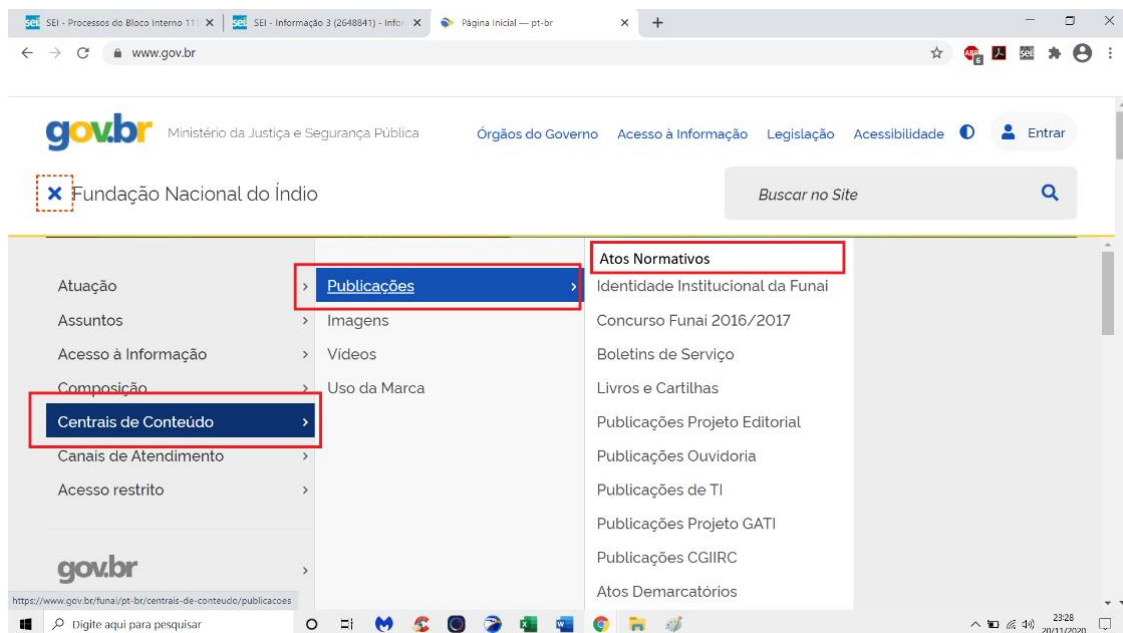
SEI - Processos do Bloco Interno 11 ×
SEI - Informação 3 (2648841) - Infor ×
Página Inicial — pt-br ×
+

www.gov.br

gov.br Ministério da Justiça e Segurança Pública
Órgãos do Governo Acesso à Informação Legislação Acessibilidade Entrar

× Fundação Nacional do Índio
Buscar no Site

Atuação
Assuntos
Acesso à Informação
Composição
Centrais de Conteúdo
Canais de Atendimento
Acesso restrito

gov.br

Publicações
Imagens
Vídeos
Uso da Marca

Atos Normativos
Identidade Institucional da Funai
Concurso Funai 2016/2017
Boletins de Serviço
Livros e Cartilhas
Publicações Projeto Editorial
Publicações Ouvidoria
Publicações de TI
Publicações Projeto GATI
Publicações CGIIRC
Atos Demarcatórios

https://www.gov.br/funai/pt-br/centrais-de-conteudo/publicacoes

Digite aqui para pesquisar
23:28
20/11/2020